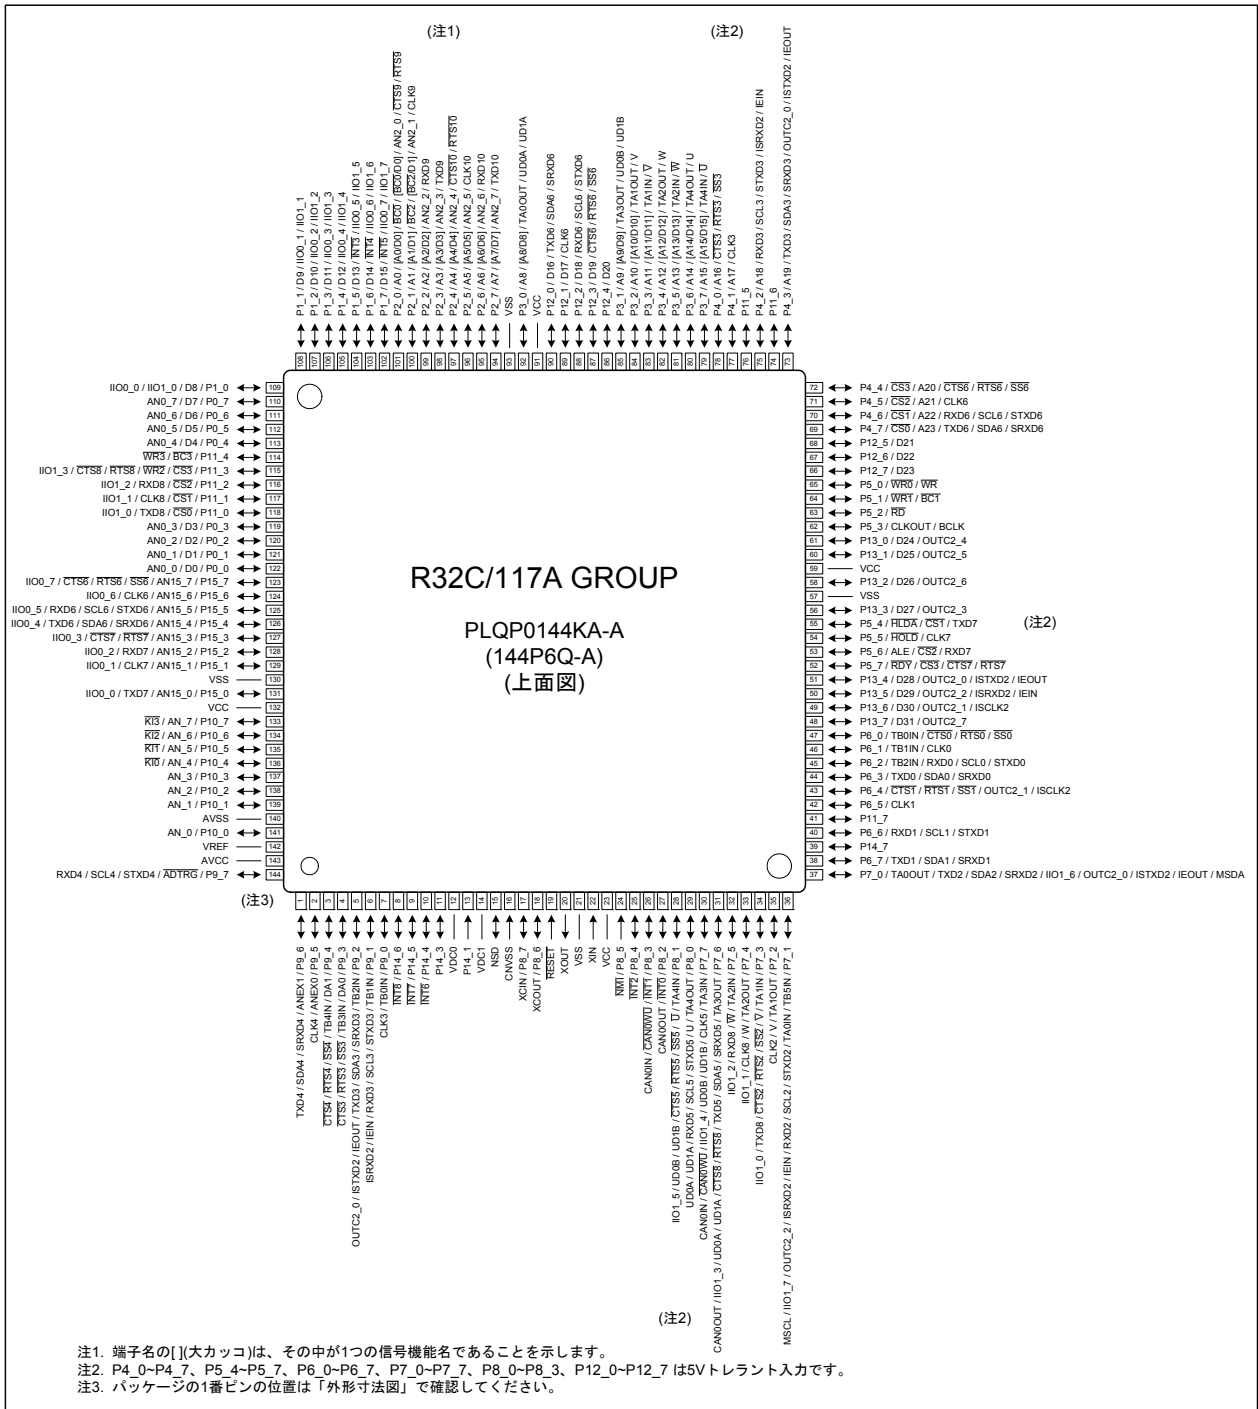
(注1)

(注2)

P1_1 / D9 / IIO0_1 / IIO1_1
P1_2 / D10 / IIO0_2 / IIO1_2
P1_3 / D11 / IIO0_3 / IIO1_3
P1_4 / D12 / IIO0_4 / IIO1_4
P1_5 / D13 / $\overline{INT3}$ / IIO0_5 / IIO1_5
P1_6 / D14 / $\overline{INT4}$ / IIO0_6 / IIO1_6
P1_7 / D15 / $\overline{INT5}$ / IIO0_7 / IIO1_7
P2_0 / A0 / [A0/D0] / $\overline{BC0}$ / [$\overline{BC0}$/D0] / AN2_0 / $\overline{CTS9}$ / $\overline{RTS9}$
P2_1 / A1 / [A1/D1] / $\overline{BC2}$ / [$\overline{BC2}$/D1] / AN2_1 / CLK9
P2_2 / A2 / [A2/D2] / AN2_2 / RXD9
P2_3 / A3 / [A3/D3] / AN2_3 / TXD9
P2_4 / A4 / [A4/D4] / AN2_4 / $\overline{CTS10}$ / $\overline{RTS10}$
P2_5 / A5 / [A5/D5] / AN2_5 / CLK10
P2_6 / A6 / [A6/D6] / AN2_6 / RXD10
P2_7 / A7 / [A7/D7] / AN2_7 / TXD10
VSS
P3_0 / A8 / [A8/D8] / TA0OUT / UD0A / UD1A
VCC
P12_0 / D16 / TXD6 / SDA6 / SRXD6
P12_1 / D17 / CLK6
P12_2 / D18 / RXD6 / SCL6 / STXD6
P12_3 / D19 / $\overline{CTS6}$ / $\overline{RTS6}$ / $\overline{SS6}$
P12_4 / D20
P3_1 / A9 / [A9/D9] / TA3OUT / UD0B / UD1B
P3_2 / A10 / [A10/D10] / TA1OUT / V
P3_3 / A11 / [A11/D11] / TA1IN / $\overline{V}$
P3_4 / A12 / [A12/D12] / TA2OUT / W
P3_5 / A13 / [A13/D13] / TA2IN / $\overline{W}$
P3_6 / A14 / [A14/D14] / TA4OUT / U
P3_7 / A15 / [A15/D15] / TA4IN / $\overline{U}$
P4_0 / A16 / $\overline{CTS3}$ / $\overline{RTS3}$ / $\overline{SS3}$
P4_1 / A17 / CLK3
P11_5
P11_6
P4_2 / A18 / RXD3 / SCL3 / STXD3 / ISRXD2 / IEIN
P4_3 / A19 / TXD3 / SDA3 / SRXD3 / OUTC2_0 / ISTXD2 / IEOUT

108 107 106 105 104 103 102 101 100 99 98 97 96 95 94 93 92 91 90 89 88 87 86 85 84 83 82 81 80 79 78 77 76 75 74 73

IIO0_0 / IIO1_0 / D8 / P1_0 109
AN0_7 / D7 / P0_7 110
AN0_6 / D6 / P0_6 111
AN0_5 / D5 / P0_5 112
AN0_4 / D4 / P0_4 113
$\overline{WR3}$ / $\overline{BC3}$ / P11_4 114
IIO1_3 / $\overline{CTS8}$ / $\overline{RTS8}$ / $\overline{WR2}$ / $\overline{CS3}$ / P11_3 115
IIO1_2 / RXD8 / $\overline{CS2}$ / P11_2 116
IIO1_1 / CLK8 / $\overline{CS1}$ / P11_1 117
IIO1_0 / TXD8 / $\overline{CS0}$ / P11_0 118
AN0_3 / D3 / P0_3 119
AN0_2 / D2 / P0_2 120
AN0_1 / D1 / P0_1 121
AN0_0 / D0 / P0_0 122
IIO0_7 / $\overline{CTS6}$ / $\overline{RTS6}$ / $\overline{SS6}$ / AN15_7 / P15_7 123
IIO0_6 / CLK6 / AN15_6 / P15_6 124
IIO0_5 / RXD6 / SCL6 / STXD6 / AN15_5 / P15_5 125
IIO0_4 / TXD6 / SDA6 / SRXD6 / AN15_4 / P15_4 126
IIO0_3 / $\overline{CTS7}$ / $\overline{RTS7}$ / AN15_3 / P15_3 127
IIO0_2 / RXD7 / AN15_2 / P15_2 128
IIO0_1 / CLK7 / AN15_1 / P15_1 129
VSS 130
IIO0_0 / TXD7 / AN15_0 / P15_0 131
VCC 132
$\overline{KI3}$ / AN_7 / P10_7 133
$\overline{KI2}$ / AN_6 / P10_6 134
$\overline{KI1}$ / AN_5 / P10_5 135
$\overline{KI0}$ / AN_4 / P10_4 136
AN_3 / P10_3 137
AN_2 / P10_2 138
AN_1 / P10_1 139
AVSS 140
AN_0 / P10_0 141
VREF 142
AVCC 143
RXD4 / SCL4 / STXD4 / $\overline{ADTRG}$ / P9_7 144

R32C/117A GROUP

PLQP0144KA-A
(144P6Q-A)
(上面図)

72 P4_4 / $\overline{CS3}$ / A20 / $\overline{CTS6}$ / $\overline{RTS6}$ / $\overline{SS6}$
71 P4_5 / $\overline{CS2}$ / A21 / CLK6
70 P4_6 / $\overline{CS1}$ / A22 / RXD6 / SCL6 / STXD6
69 P4_7 / $\overline{CS0}$ / A23 / TXD6 / SDA6 / SRXD6
68 P12_5 / D21
67 P12_6 / D22
66 P12_7 / D23
65 P5_0 / $\overline{WR0}$ / $\overline{WR}$
64 P5_1 / $\overline{WR1}$ / $\overline{BC1}$
63 P5_2 / $\overline{RD}$
62 P5_3 / CLKOUT / BCLK
61 P13_0 / D24 / OUTC2_4
60 P13_1 / D25 / OUTC2_5
59 VCC
58 P13_2 / D26 / OUTC2_6
57 VSS
56 P13_3 / D27 / OUTC2_3
55 P5_4 / $\overline{HLDA}$ / $\overline{CS1}$ / TXD7
54 P5_5 / $\overline{HOLD}$ / CLK7
53 P5_6 / ALE / $\overline{CS2}$ / RXD7
52 P5_7 / $\overline{RDY}$ / $\overline{CS3}$ / $\overline{CTS7}$ / $\overline{RTS7}$
51 P13_4 / D28 / OUTC2_0 / ISTXD2 / IEOUT
50 P13_5 / D29 / OUTC2_2 / ISRXD2 / IEIN
49 P13_6 / D30 / OUTC2_1 / ISCLK2
48 P13_7 / D31 / OUTC2_7
47 P6_0 / TB0IN / $\overline{CTS0}$ / $\overline{RTS0}$ / $\overline{SS0}$
46 P6_1 / TB1IN / CLK0
45 P6_2 / TB2IN / RXD0 / SCL0 / STXD0
44 P6_3 / TXD0 / SDA0 / SRXD0
43 P6_4 / $\overline{CTS1}$ / $\overline{RTS1}$ / $\overline{SS1}$ / OUTC2_1 / ISCLK2
42 P6_5 / CLK1
41 P11_7
40 P6_6 / RXD1 / SCL1 / STXD1
39 P14_7
38 P6_7 / TXD1 / SDA1 / SRXD1
37 P7_0 / TA0OUT / TXD2 / SDA2 / SRXD2 / IIO1_6 / OUTC2_0 / ISTXD2 / IEOUT / MSDA

(注2)

(注3)

1 2 3 4 5 6 7 8 9 10 11 12 13 14 15 16 17 18 19 20 21 22 23 24 25 26 27 28 29 30 31 32 33 34 35 36

TXD4 / SDA4 / SRXD4 / ANEX1 / P9_6
CLK4 / ANEX0 / P9_5
$\overline{CTS4}$ / $\overline{RTS4}$ / $\overline{SS4}$ / TB4IN / DA1 / P9_4
$\overline{CTS3}$ / $\overline{RTS3}$ / $\overline{SS3}$ / TB3IN / DA0 / P9_3
OUTC2_0 / ISTXD2 / IEOUT / TXD3 / SDA3 / SRXD3 / TB2IN / P9_2
ISRXD2 / IEIN / RXD3 / SCL3 / STXD3 / TB1IN / P9_1
CLK3 / TB0IN / P9_0
$\overline{INT8}$ / P14_6
$\overline{INT7}$ / P14_5
$\overline{INT6}$ / P14_4
P14_3
VDC0
P14_1
VDC1
NSD
CNVSS
XCIN / P8_7
XCOUT / P8_6
$\overline{RESET}$
XOUT
VSS
XIN
VCC
$\overline{NMI}$ / P8_5
$\overline{INT2}$ / P8_4
CAN0IN / $\overline{CAN0WU}$ / $\overline{INT1}$ / P8_3
CAN0OUT / $\overline{INT0}$ / P8_2
IIO1_5 / UD0B / UD1B / $\overline{CTS5}$ / $\overline{RTS5}$ / $\overline{SS5}$ / $\overline{U}$ / TA4IN / P8_1
UD0A / UD1A / RXD5 / SCL5 / STXD5 / U / TA4OUT / P8_0
CAN0IN / $\overline{CAN0WU}$ / IIO1_4 / UD0B / UD1B / CLK5 / TA3IN / P7_7
CAN0OUT / IIO1_3 / UD0A / UD1A / $\overline{CTS8}$ / $\overline{RTS8}$ / TXD5 / SDA5 / SRXD5 / TA3OUT / P7_6
IIO1_2 / RXD8 / $\overline{W}$ / TA2IN / P7_5
IIO1_1 / CLK8 / W / TA2OUT / P7_4
IIO1_0 / TXD8 / $\overline{CTS2}$ / $\overline{RTS2}$ / $\overline{SS2}$ / $\overline{V}$ / TA1IN / P7_3
CLK2 / V / TA1OUT / P7_2
MSCL / IIO1_7 / OUTC2_2 / ISRXD2 / IEIN / RXD2 / SCL2 / STXD2 / TA0IN / TB5IN / P7_1

(注2)

注1. 端子名の[ ](大カッコ)は、その中が1つの信号機能名であることを示します。
注2. P4_0~P4_7、P5_4~P5_7、P6_0~P6_7、P7_0~P7_7、P8_0~P8_3、P12_0~P12_7 は5Vトレラント入力です。
注3. パッケージの1番ピンの位置は「外形寸法図」で確認してください。